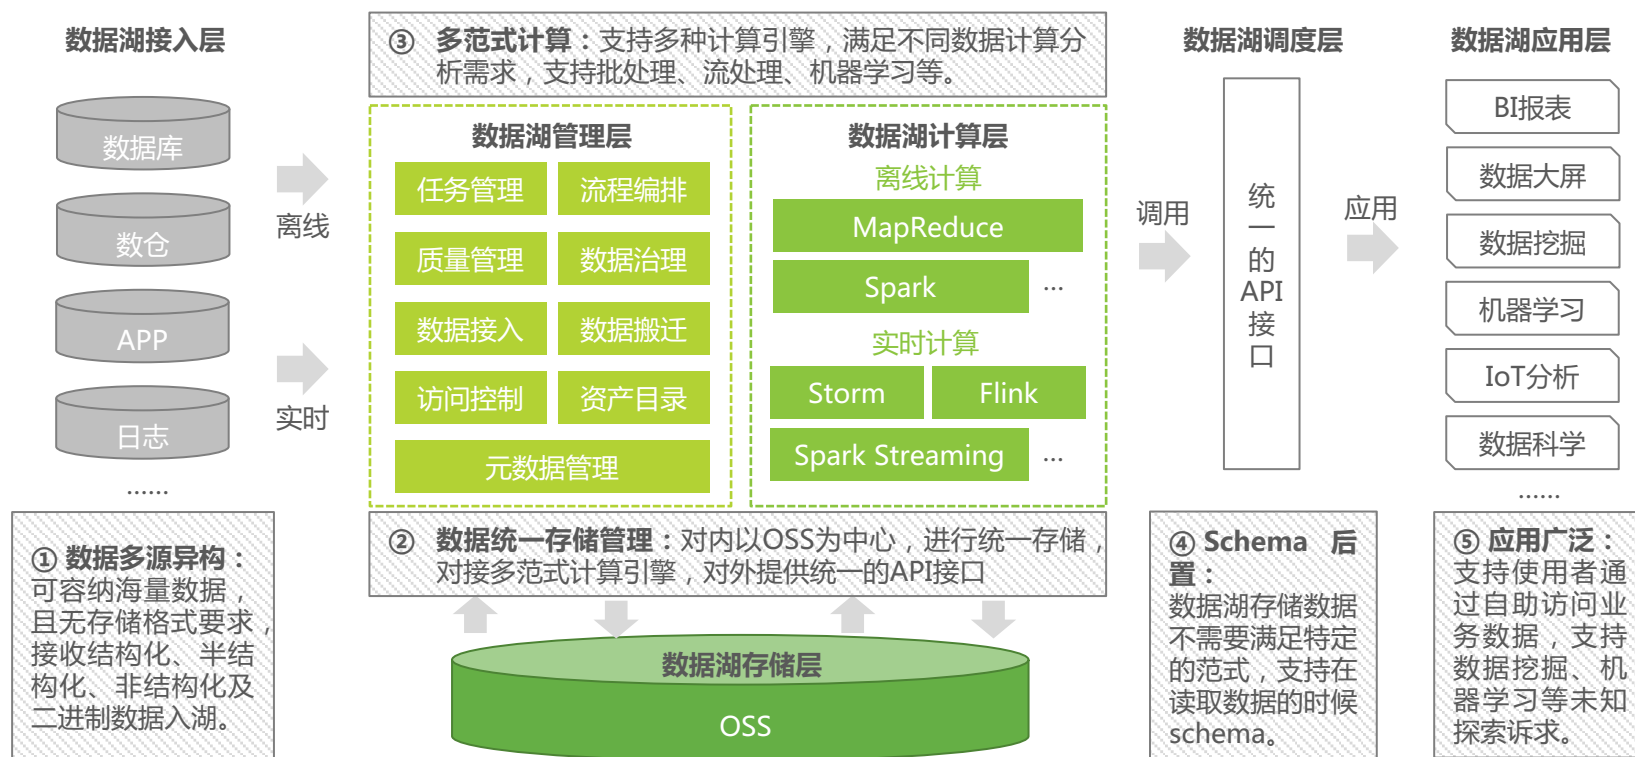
数据湖接入层

数据库

数仓

APP

日志

......

离线

实时

① 数据多源异构：可容纳海量数据，且无存储格式要求，接收结构化、半结构化、非结构化及二进制数据入湖。

③ 多范式计算：支持多种计算引擎，满足不同数据计算分析需求，支持批处理、流处理、机器学习等。

数据湖管理层

任务管理

流程编排

质量管理

数据治理

数据接入

数据搬迁

访问控制

资产目录

元数据管理

数据湖计算层

离线计算

MapReduce

Spark

...

实时计算

Storm

Flink

Spark Streaming

...

② 数据统一存储管理：对内以OSS为中心，进行统一存储，对接多范式计算引擎，对外提供统一的API接口

数据湖存储层

OSS

数据湖调度层

调用

统一的API接口

应用

④ Schema 后置：数据湖存储数据不需要满足特定的范式，支持在读取数据的时候schema。

数据湖应用层

BI报表

数据大屏

数据挖掘

机器学习

IoT分析

数据科学

......

⑤ 应用广泛：支持使用者通过自助访问业务数据，支持数据挖掘、机器学习等未知探索诉求。